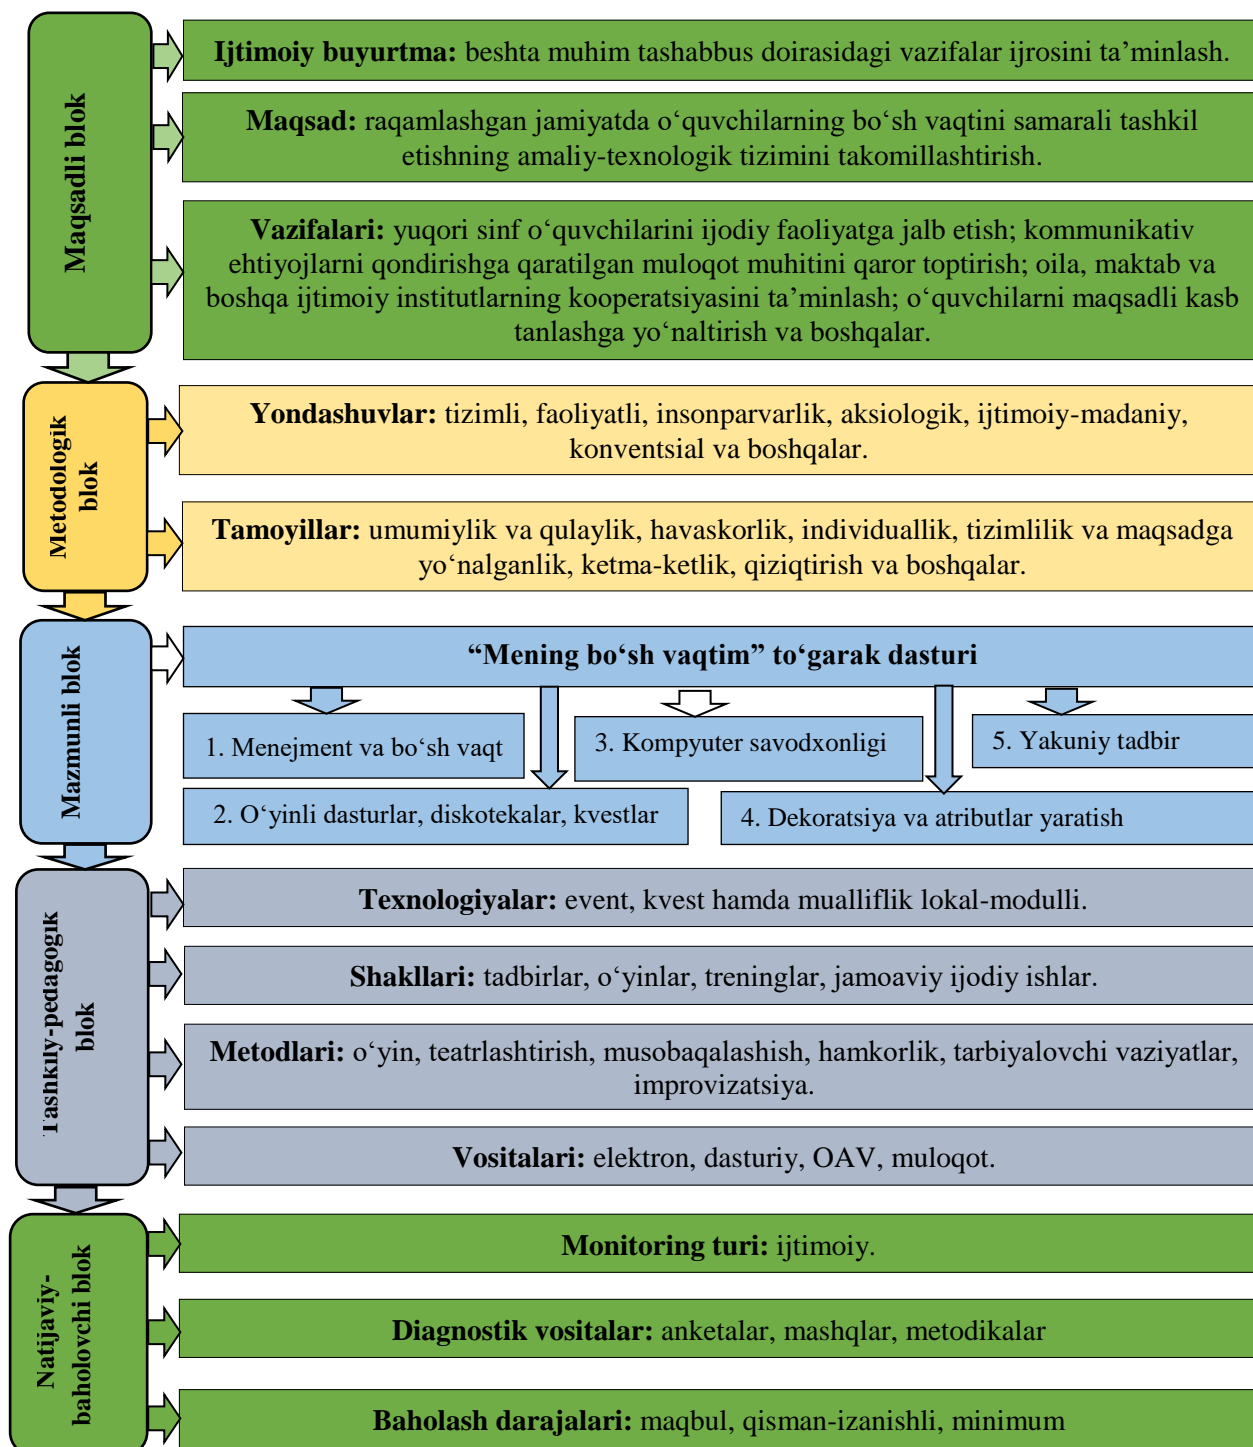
Maqsadli blok

Ijtimoiy buyurtma: beshta muhim tashabbus doirasidagi vazifalar ijrosini ta’minlash.

Maqsad: raqamlashgan jamiyatda o‘quvchilarning bo‘sh vaqtini samarali tashkil etishning amaliy-texnologik tizimini takomillashtirish.

Vazifalari: yuqori sinf o‘quvchilarini ijodiy faoliyatga jalb etish; kommunikativ ehtiyojlarni qondirishga qaratilgan muloqot muhitini qaror toptirish; oila, maktab va boshqa ijtimoiy institutlarning kooperatsiyasini ta’minlash; o‘quvchilarni maqsadli kasb tanlashga yo‘naltirish va boshqalar.

Metodologik blok

Yondashuvlar: tizimli, faoliyatli, insonparvarlik, aksiologik, ijtimoiy-madaniy, konventsial va boshqalar.

Tamoyillar: umumiylik va qulaylik, havaskorlik, individuallik, tizimlilik va maqsadga yo‘nalganlik, ketma-ketlik, qiziqtirish va boshqalar.

Mazmunli blok

“Mening bo‘sh vaqtim” to‘garak dasturi

1. Menejment va bo‘sh vaqt

3. Kompyuter savodxonligi

5. Yakuniy tadbir

2. O‘yinli dasturlar, diskotekalar, kvestlar

4. Dekoratsiya va atributlar yaratish

Tashkiliy-pedagogik blok

Texnologiyalar: event, kvest hamda mualliflik lokal-modulli.

Shakllari: tadbirlar, o‘yinlar, treninglar, jamoaviy ijodiy ishlar.

Metodlari: o‘yin, teatrlashtirish, musobaqalashish, hamkorlik, tarbiyalovchi vaziyatlar, improvizatsiya.

Vositalari: elektron, dasturiy, OAV, muloqot.

Natijaviy-baholovchi blok

Monitoring turi: ijtimoiy.

Diagnostik vositalar: anketalar, mashqlar, metodikalar

Baholash darajalari: maqbul, qisman-izanishli, minimum